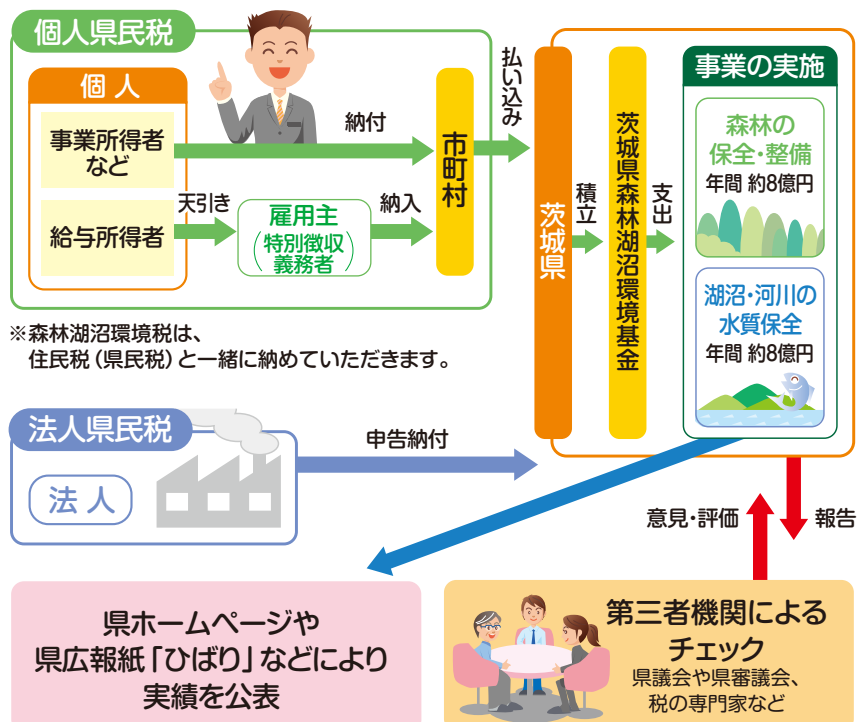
個人県民税

個人

事業所得者など

給与所得者

納付

天引き

雇用主
（特別徴収義務者）

納入

市町村

払い込み

茨城県

積立

茨城県森林湖沼環境基金

支出

事業の実施

森林の保全・整備
年間 約8億円

湖沼・河川の水質保全
年間 約8億円

※森林湖沼環境税は、住民税（県民税）と一緒に納めていただきます。

法人県民税

法人

申告納付

意見・評価

報告

県ホームページや県広報紙「ひばり」などにより実績を公表

第三者機関によるチェック
県議会や県審議会、税の専門家など